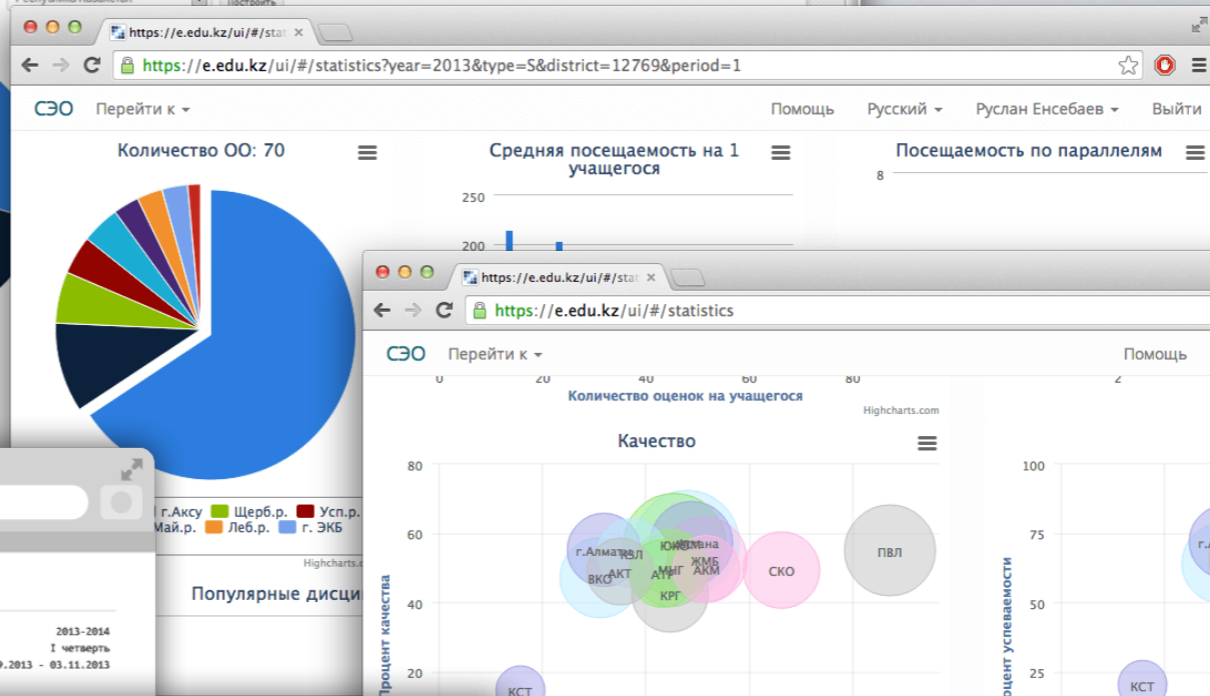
https://e.edu.kz/ui/#/stat

https://e.edu.kz/ui/#/statistics?year=2013&type=S&district=12769&period=1

СЭО Перейти к Помощь Русский Руслан Енсебаев Выйти

Количество ОО: 70

Средняя посещаемость на 1 учащегося

250

200

Посещаемость по параллелям

8

г.Аксу Щерб.р. Усп.р. Май.р. Леб.р. г. ЭКБ

Highcharts.com

Популярные дисци

2013-2014
I четверть
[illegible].2013 - 03.11.2013

https://e.edu.kz/ui/#/stat

https://e.edu.kz/ui/#/statistics

СЭО Перейти к Помощь

0 20 40 60 80

Количество оценок на учащегося

Highcharts.com

Качество

80

60

40

20

Процент качества

г.Алматы КЗЛ ЮКО Астана ЖМБ АКТ МНГ АТР АКМ ВКО КРГ СКО ПВЛ КСТ

2

100

75

50

25

Процент успеваемости

г.А

КСТ